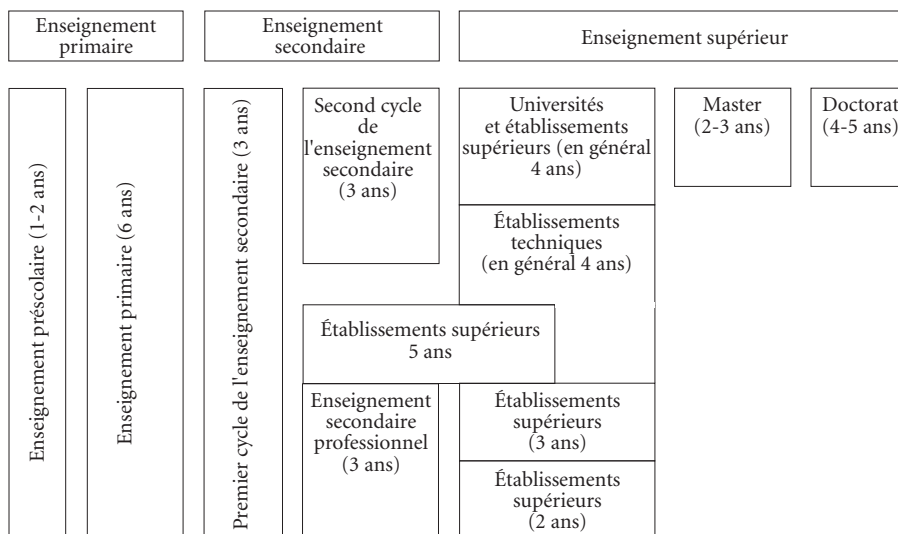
Enseignement primaire

Enseignement secondaire

Enseignement supérieur

Enseignement préscolaire (1-2 ans)

Enseignement primaire (6 ans)

Premier cycle de l'enseignement secondaire (3 ans)

Second cycle de l'enseignement secondaire (3 ans)

Universités et établissements supérieurs (en général 4 ans)

Master (2-3 ans)

Doctorat (4-5 ans)

Établissements techniques (en général 4 ans)

Établissements supérieurs 5 ans

Enseignement secondaire professionnel (3 ans)

Établissements supérieurs (3 ans)

Établissements supérieurs (2 ans)